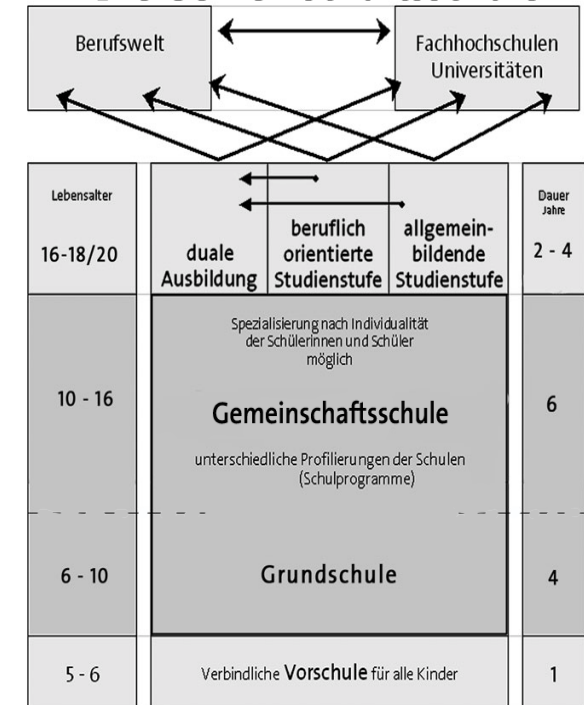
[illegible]

Berufswelt

Fachhochschulen Universitäten

Lebensalter

16-18/20

duale Ausbildung

beruflich orientierte Studienstufe

allgemeinbildende Studienstufe

Dauer Jahre

2 - 4

10 - 16

Spezialisierung nach Individualität der Schülerinnen und Schüler möglich

Gemeinschaftsschule

unterschiedliche Profilierungen der Schulen (Schulprogramme)

6

6 - 10

Grundschule

4

5 - 6

Verbindliche Vorschule für alle Kinder

1